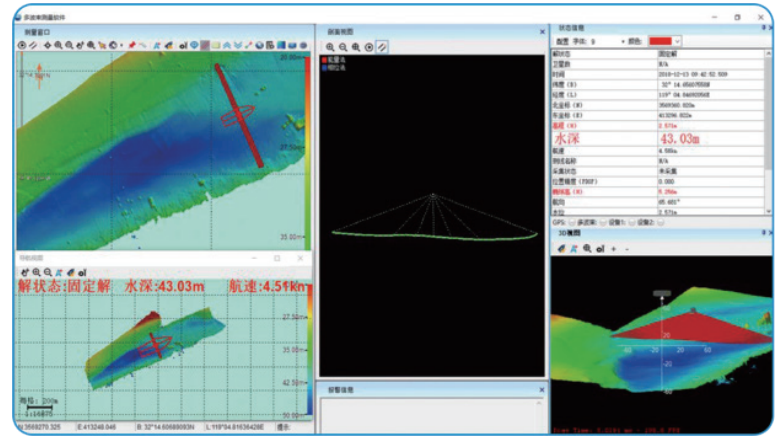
多波束测量软件

测量窗口

剖面视图

状态信息

字体: 9 颜色:

| 解状态 | 固定解 |
|---|---|
| 卫星数 | N/A |
| 时间 | 2018-02-23 09:42:52.509 |
| 纬度 (B) | 32° 14.65607558N |
| 经度 (L) | 119° 04.64693358E |
| 北坐标 (X) | 3569360.623m |
| 东坐标 (Y) | 413296.622m |
| 高程 (H) | 2.575m |
| 水深 | 43.03m |
| 航速 | 4.58kn |
| 测线名称 | N/A |
| 采集状态 | 未采集 |
| 位置精度 (PDOP) | 0.000 |
| 横摇角 (R) | 0.356m |
| 航向 | 65.481° |
| 水位 | 2.575m |

GPS 多波束 设备1 设备2

3D视图

导航视图

解状态:固定解 水深:43.03m 航速:4.54kn

海拔: 200m

报警信息

X:3569270.325 E:413248.046 B:32°14.60689093N L:119°04.61636428E 提示: